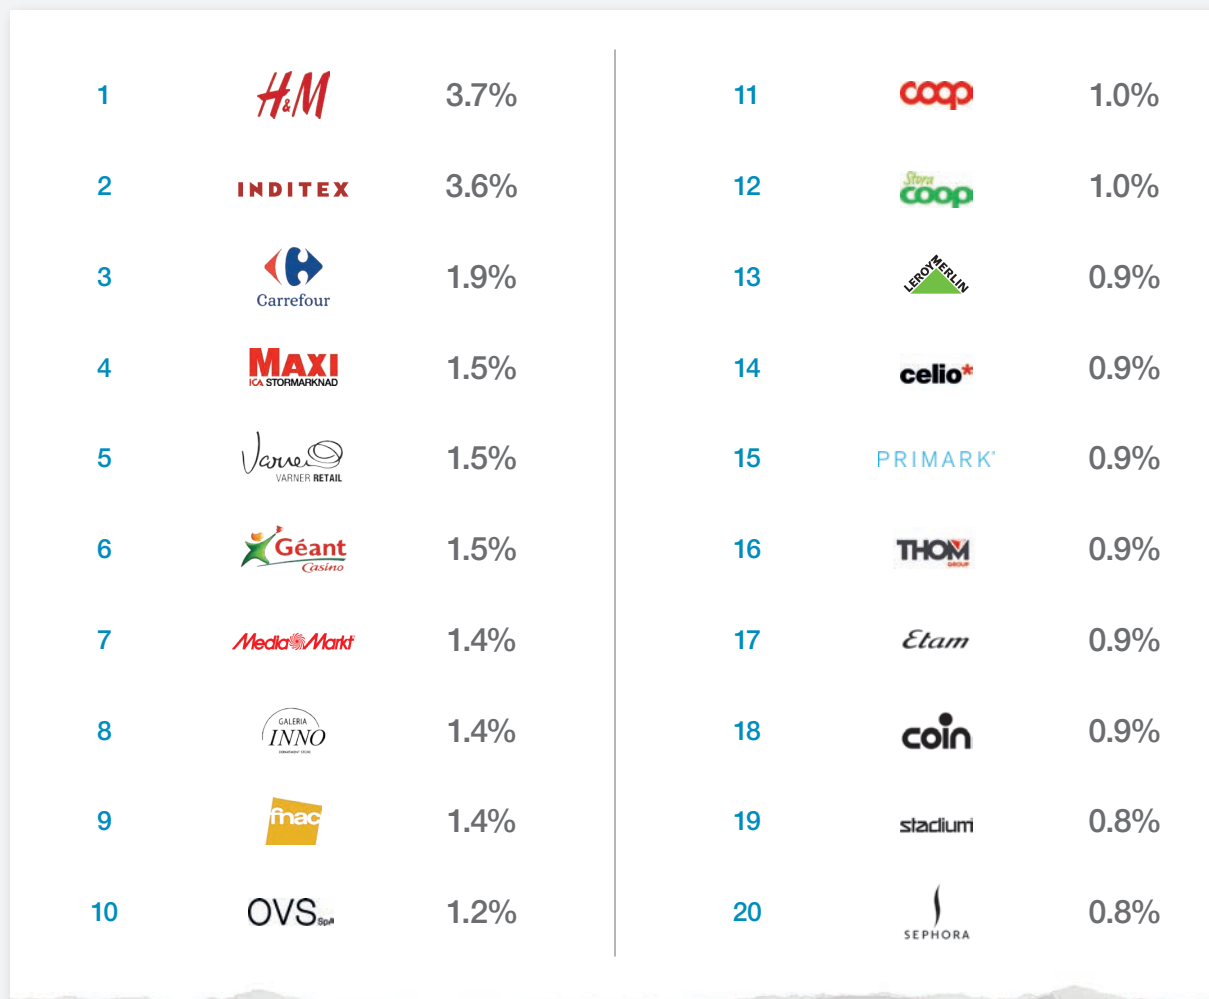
| | | |
|---|---|---|
| 1 | H&M | 3.7% |
| 2 | INDITEX | 3.6% |
| 3 | Carrefour | 1.9% |
| 4 | MAXI ICA STORMARKNAD | 1.5% |
| 5 | Varner VARNER RETAIL | 1.5% |
| 6 | Géant Casino | 1.5% |
| 7 | MediaMarkt | 1.4% |
| 8 | GALERIA INNO | 1.4% |
| 9 | fnac | 1.4% |
| 10 | OVS SpA | 1.2% |

| | | |
|---|---|---|
| 11 | coop | 1.0% |
| 12 | Stora coop | 1.0% |
| 13 | LEROY MERLIN | 0.9% |
| 14 | celio* | 0.9% |
| 15 | PRIMARK | 0.9% |
| 16 | THOM GROUP | 0.9% |
| 17 | Etam | 0.9% |
| 18 | coin | 0.9% |
| 19 | stadium | 0.8% |
| 20 | SEPHORA | 0.8% |